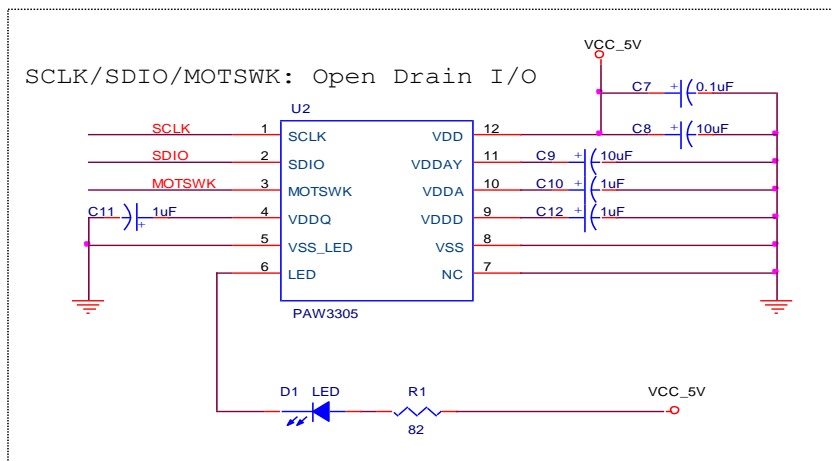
SCLK/SDIO/MOTSWK: Open Drain I/O

VCC_5V

U2

C7 0.1uF

C8 10uF

SCLK 1 SCLK

SDIO 2 SDIO

MOTSWK 3 MOTSWK

C11 1uF 4 VDDQ

5 VSS_LED

6 LED

VDD 12

VDDAY 11 C9 10uF

VDDA 10 C10 1uF

VDDD 9 C12 1uF

VSS 8

NC 7

PAW3305

D1 LED

R1

82

VCC_5V